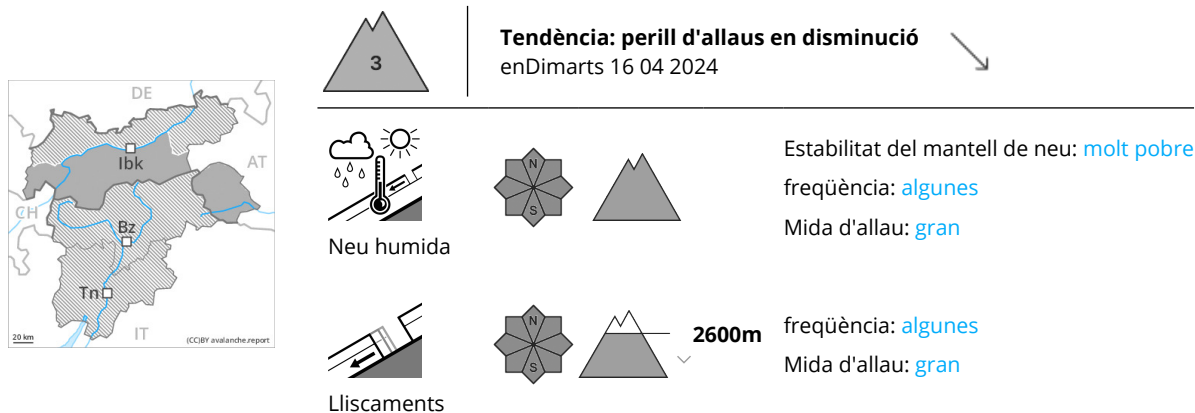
DE
AT
CH
IT
Ibk
Bz
Tn
20 km
(CC)BY avalanche.report

3

Tendència: perill d'allaus en disminució
enDimarts 16 04 2024

Neu humida
N
S
Estabilitat del mantell de neu: molt pobre
freqüència: algunes
Mida d'allau: gran

Lliscaments
N
S
2600m
freqüència: algunes
Mida d'allau: gran